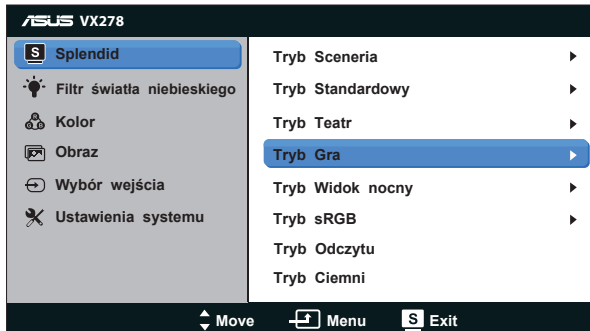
ASUS VX278

S Splendid
Filtr światła niebieskiego
Kolor
Obraz
Wybór wejścia
Ustawienia systemu

Tryb Sceneria ▶
Tryb Standardowy ▶
Tryb Teatr ▶
Tryb Gra ▶
Tryb Widok nocny ▶
Tryb sRGB ▶
Tryb Odczytu
Tryb Ciemni

Move Menu S Exit